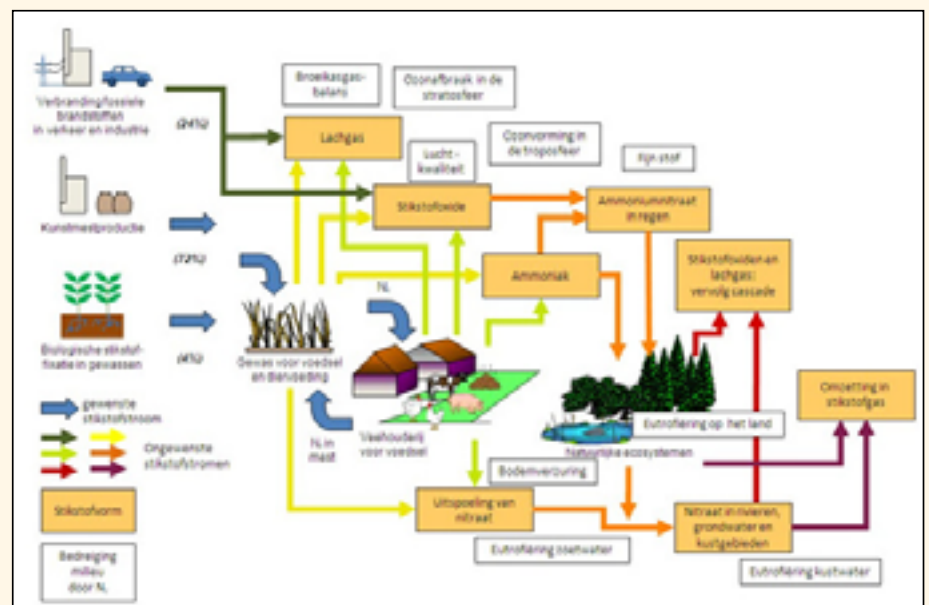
Verbranding fossiele brandstoffen in verkeer en industrie

(2412)

Broeikasgas-balans

Ozonafbraak in de stratosfeer

Lachgas

Lucht-kwaliteit

Ozonvorming in de troposfeer

Fijn stof

Stikstofoxide

Ammoniumnitraat in regen

Kunstmestproductie

(7211)

Ammoniak

Stikstofoxiden en lachgas: vervolg cascade

$N_r$

Biologische stikstof-fixatie in gewassen

(4/12)

Gewas voor voedsel en diervoeding

gewenste stikstofstroom

Ongewenste stikstofstromen

$N_r$ in mest

Veehouderij voor voedsel

Natuurlijke ecosystemen

Eutrofiëring op het land

Omzetting in stikstofgas

Bodemverzuring

Stikstofvorm

Uitspoeling van nitraat

Nitraat in rivieren, grondwater en kustgebieden

Bedreiging milieu door $N_r$

Eutrofiëring zoetwater

Eutrofiëring kustwater